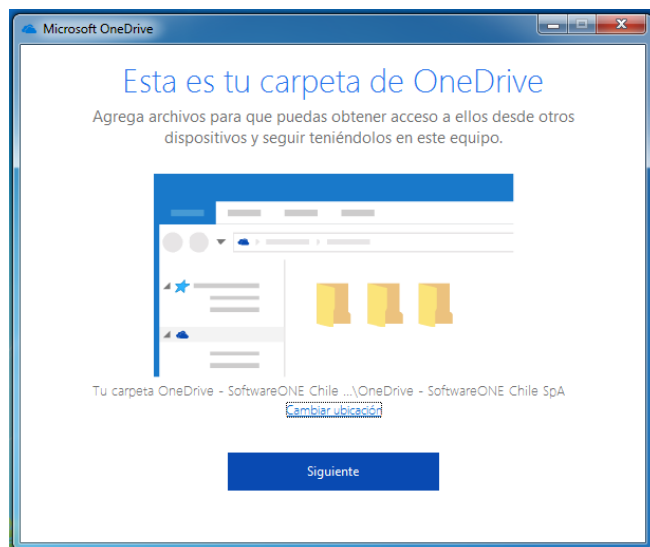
Microsoft OneDrive

Esta es tu carpeta de OneDrive

Agrega archivos para que puedas obtener acceso a ellos desde otros dispositivos y seguir teniéndolos en este equipo.

Tu carpeta OneDrive - SoftwareONE Chile ...\OneDrive - SoftwareONE Chile SpA

Cambiar ubicación

Siguiente